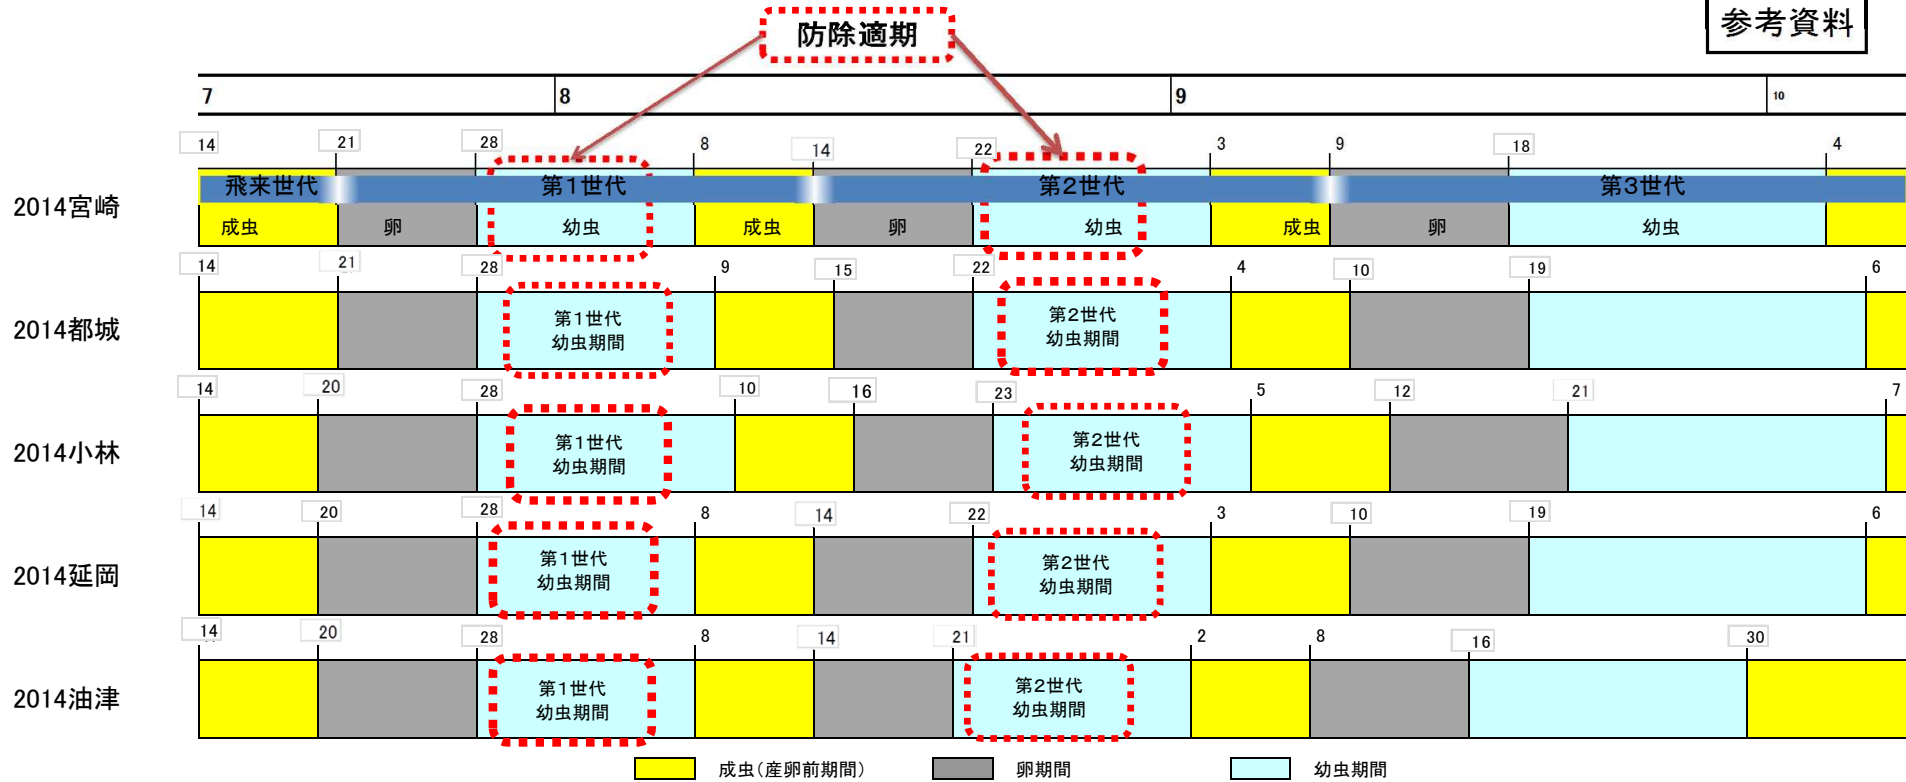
参考資料

防除適期

| | 7 | 8 | 9 | 10 |
|---|---|---|---|---|

2014宮崎
14 21 28 8 14 22 3 9 18 4
飛来世代 第1世代 第2世代 第3世代
成虫 卵 幼虫 成虫 卵 幼虫 成虫 卵 幼虫

2014都城
14 21 28 9 15 22 4 10 19 6
第1世代 幼虫期間
第2世代 幼虫期間

2014小林
14 20 28 10 16 23 5 12 21 7
第1世代 幼虫期間
第2世代 幼虫期間

2014延岡
14 20 28 8 14 22 3 10 19 6
第1世代 幼虫期間
第2世代 幼虫期間

2014油津
14 20 28 8 14 21 2 8 16 30
第1世代 幼虫期間
第2世代 幼虫期間

成虫(産卵前期間) 卵期間 幼虫期間